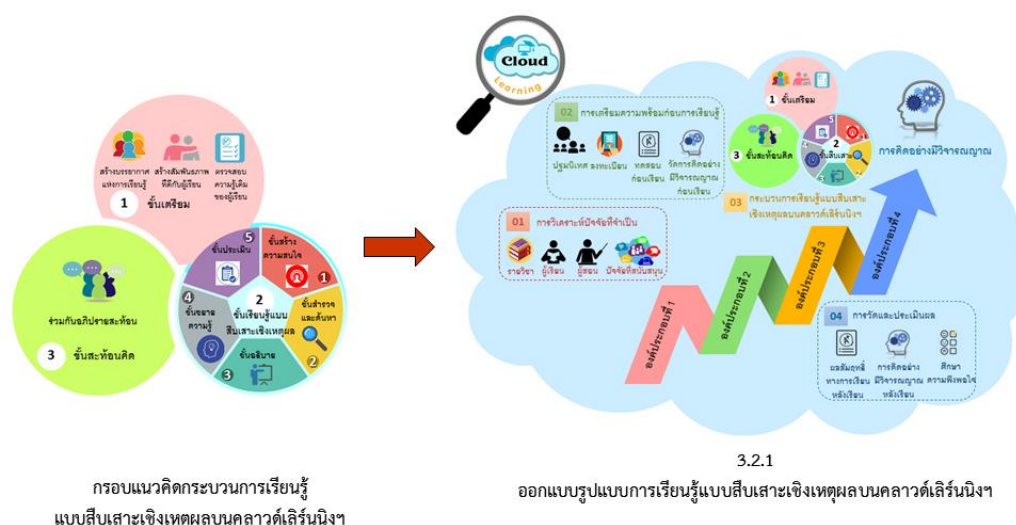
สร้างบรรยากาศแห่งการเรียนรู้

สร้างสัมพันธภาพที่ดีกับผู้เรียน

ตรวจสอบความรู้เดิมของผู้เรียน

1 ขั้นเตรียม

ร่วมกันอภิปรายสะท้อน

3 ขั้นสะท้อนคิด

5 ขั้นประเมิน

ขั้นสร้างความสนใจ 1

ขั้นสำรวจและค้นหา 2

ขั้นอธิบาย 3

4 ขั้นขยายความรู้

2 ขั้นเรียนรู้แบบสืบเสาะเชิงเหตุผล

กรอบแนวคิดกระบวนการเรียนรู้แบบสืบเสาะเชิงเหตุผลบนคลาวด์เลิร์นนิงฯ

Cloud Learning

02 การเตรียมความพร้อมก่อนการเรียนรู้

ปฐมนิเทศ ลงทะเบียน ทดสอบก่อนเรียน วัดการคิดอย่างมีวิจารณญาณก่อนเรียน

01 การวิเคราะห์ปัจจัยที่จำเป็น

รายวิชา ผู้เรียน ผู้สอน ปัจจัยที่สนับสนุน

1 ขั้นเตรียม

3 ขั้นสะท้อนคิด

2 ขั้นเรียนรู้

03 กระบวนการเรียนรู้แบบสืบเสาะเชิงเหตุผลบนคลาวด์เลิร์นนิงฯ

การคิดอย่างมีวิจารณญาณ

องค์ประกอบที่ 1

องค์ประกอบที่ 2

องค์ประกอบที่ 3

องค์ประกอบที่ 4

04 การวัดและประเมินผล

ผลสัมฤทธิ์ทางการเรียนหลังเรียน

การคิดอย่างมีวิจารณญาณหลังเรียน

ศึกษาความพึงพอใจ

3.2.1

ออกแบบรูปแบบการเรียนรู้แบบสืบเสาะเชิงเหตุผลบนคลาวด์เลิร์นนิงฯ